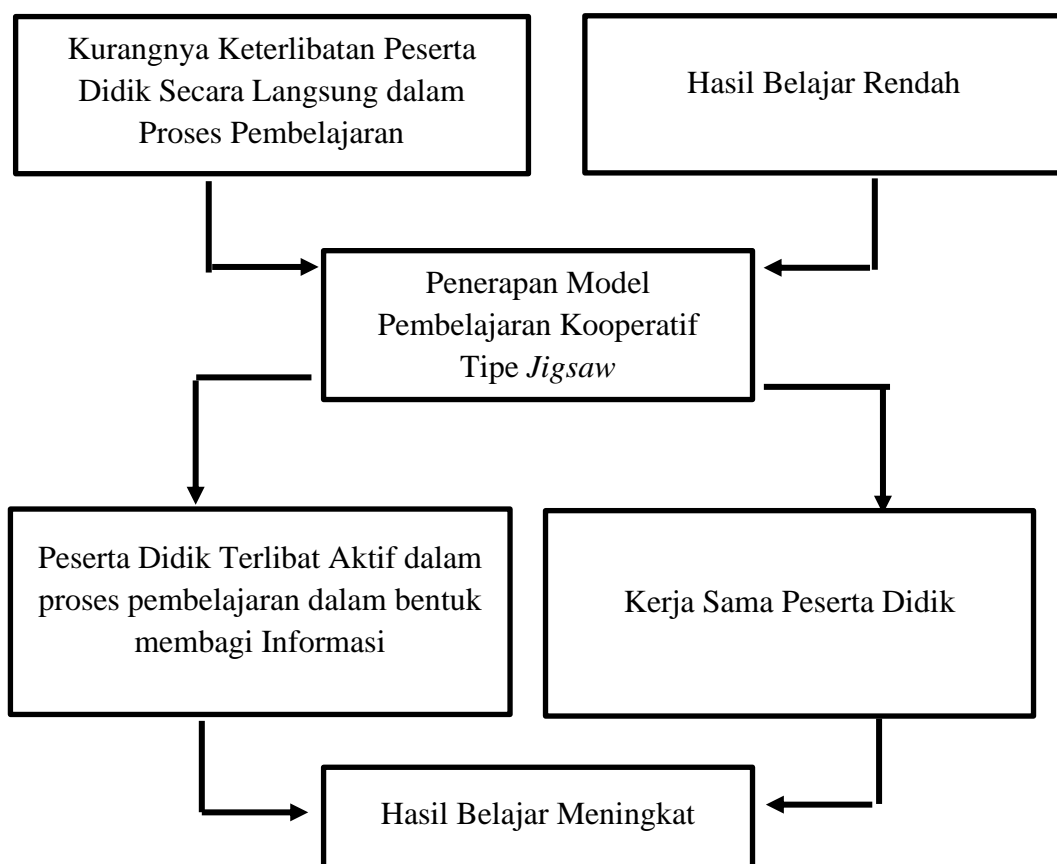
Kurangnya Keterlibatan Peserta Didik Secara Langsung dalam Proses Pembelajaran

Hasil Belajar Rendah

Penerapan Model Pembelajaran Kooperatif Tipe *Jigsaw*

Peserta Didik Terlibat Aktif dalam proses pembelajaran dalam bentuk membagi Informasi

Kerja Sama Peserta Didik

Hasil Belajar Meningkat